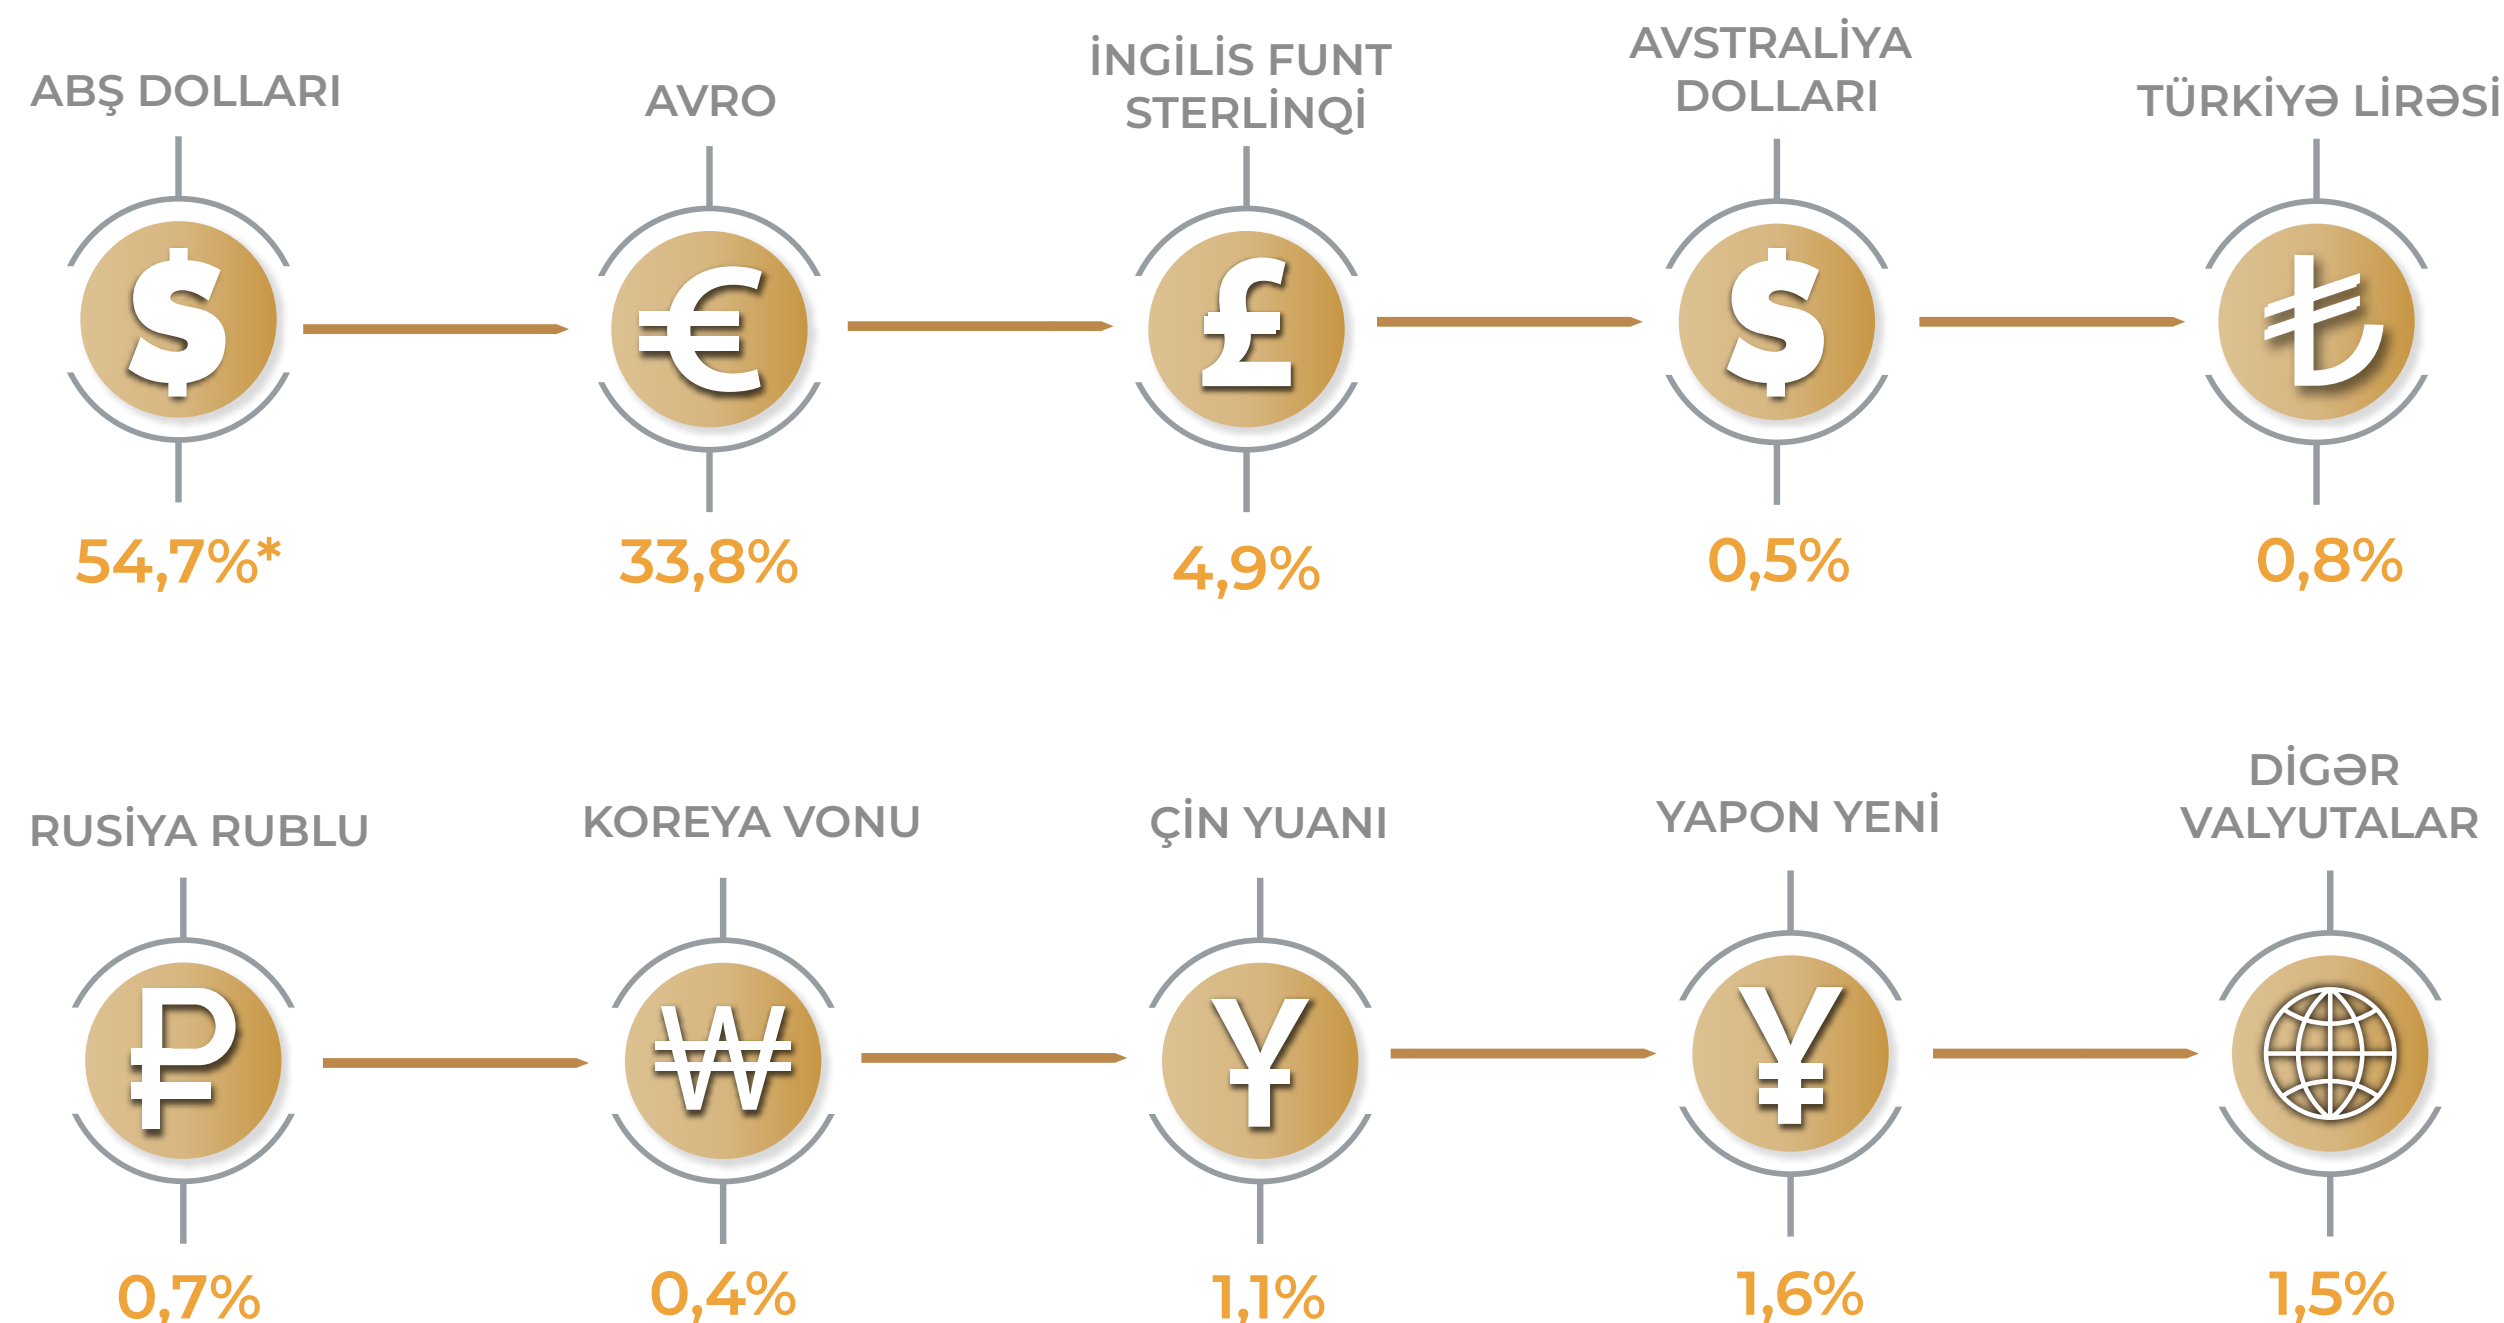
ABŞ DOLLARI
$
54,7%*

AVRO
€
33,8%

İNGİLİS FUNT STERLİNQİ
£
4,9%

AVSTRALİYA DOLLARI
$
0,5%

TÜRKİYƏ LİRƏSİ
₺
0,8%

RUSİYA RUBLU
₽
0,7%

KOREYA VONU
₩
0,4%

ÇİN YUANI
¥
1,1%

YAPON YENİ
¥
1,6%

DİGƏR VALYUTALAR
1,5%